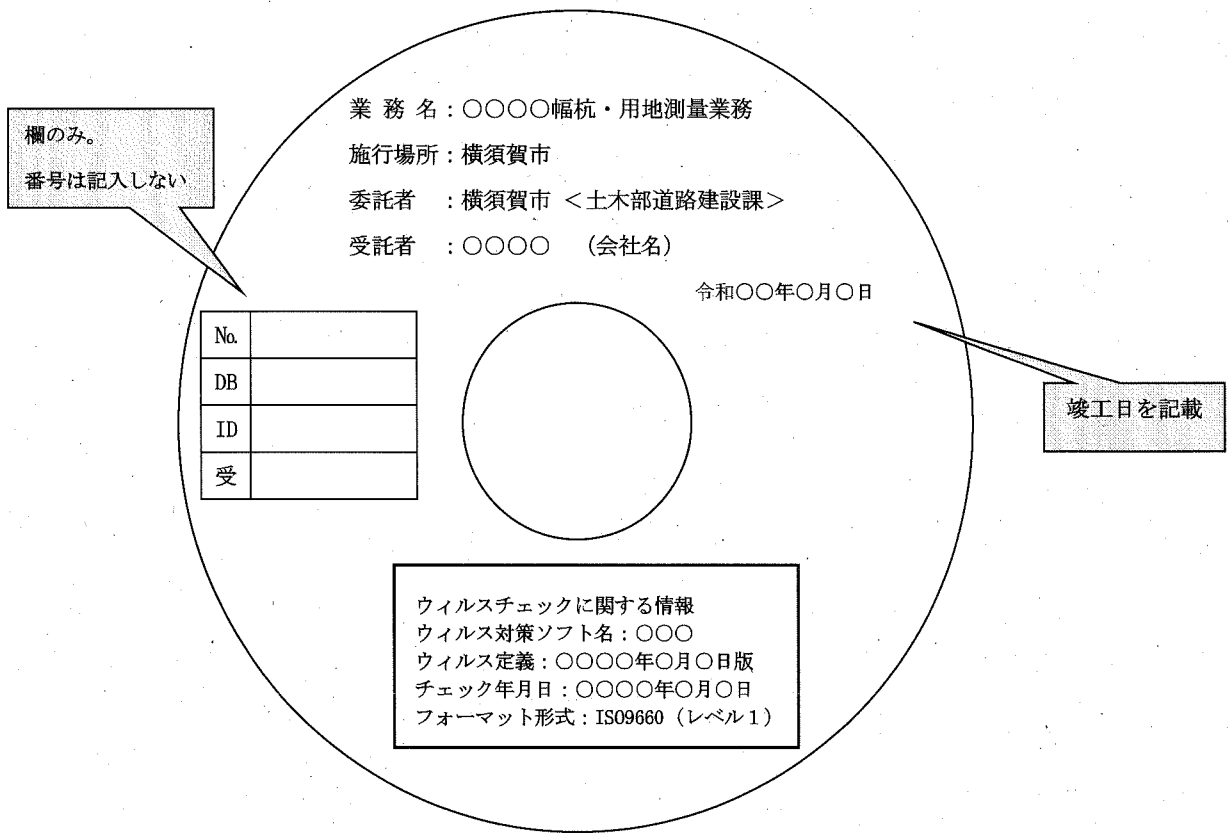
欄のみ。
番号は記入しない

業 務 名：○○○○幅杭・用地測量業務
施行場所：横須賀市
委託者　：横須賀市 ＜土木部道路建設課＞
受託者　：○○○○　（会社名）

令和○○年○月○日

| No. | |
|---|---|
| DB | |
| ID | |
| 受 | |

竣工日を記載

ウィルスチェックに関する情報
ウィルス対策ソフト名：○○○
ウィルス定義：○○○○年○月○日版
チェック年月日：○○○○年○月○日
フォーマット形式：ISO9660（レベル1）